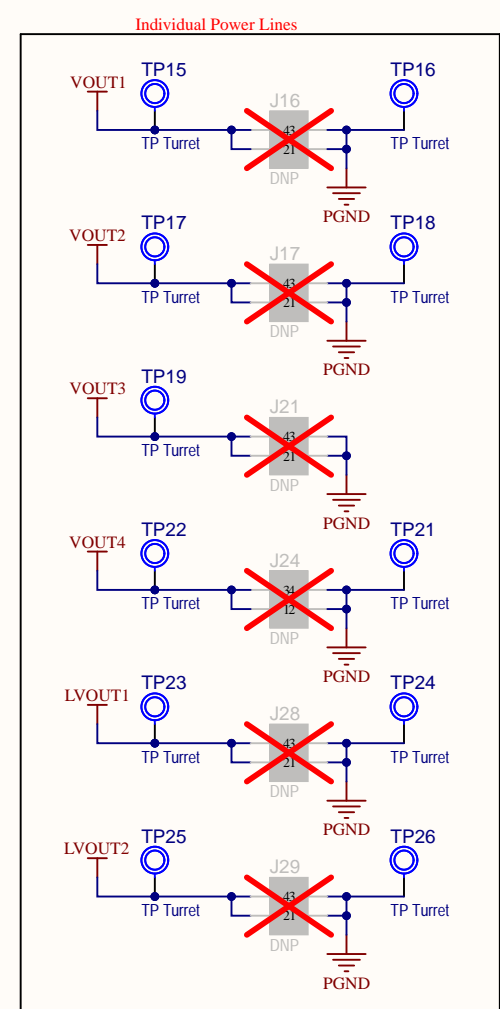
Individual Power Lines

VOUT1
TP15
TP Turret
J16
43
21
DNP
TP16
TP Turret
PGND

VOUT2
TP17
TP Turret
J17
43
21
DNP
TP18
TP Turret
PGND

VOUT3
TP19
TP Turret
J21
43
21
DNP
PGND

VOUT4
TP22
TP Turret
J24
34
12
DNP
TP21
TP Turret
PGND

LVOUT1
TP23
TP Turret
J28
43
21
DNP
TP24
TP Turret
PGND

LVOUT2
TP25
TP Turret
J29
43
21
DNP
TP26
TP Turret
PGND